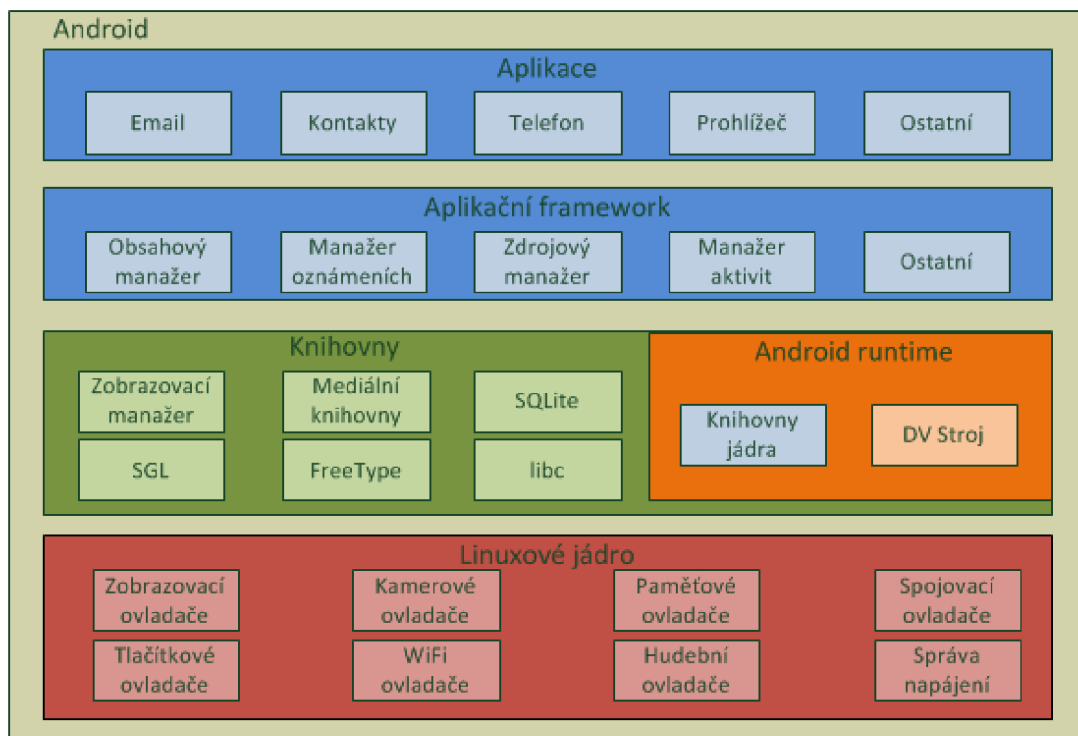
Android

Aplikace

Email

Kontakty

Telefon

Prohlížeč

Ostatní

Aplikační framework

Obsahový manažer

Manažer oznámeních

Zdrojový manažer

Manažer aktivit

Ostatní

Knihovny

Zobrazovací manažer

Mediální knihovny

SQLite

SGL

FreeType

libc

Android runtime

Knihovny jádra

DV Stroj

Linuxové jádro

Zobrazovací ovladače

Kamerové ovladače

Paměťové ovladače

Spojovací ovladače

Tlačítkové ovladače

WiFi ovladače

Hudební ovladače

Správa napájení